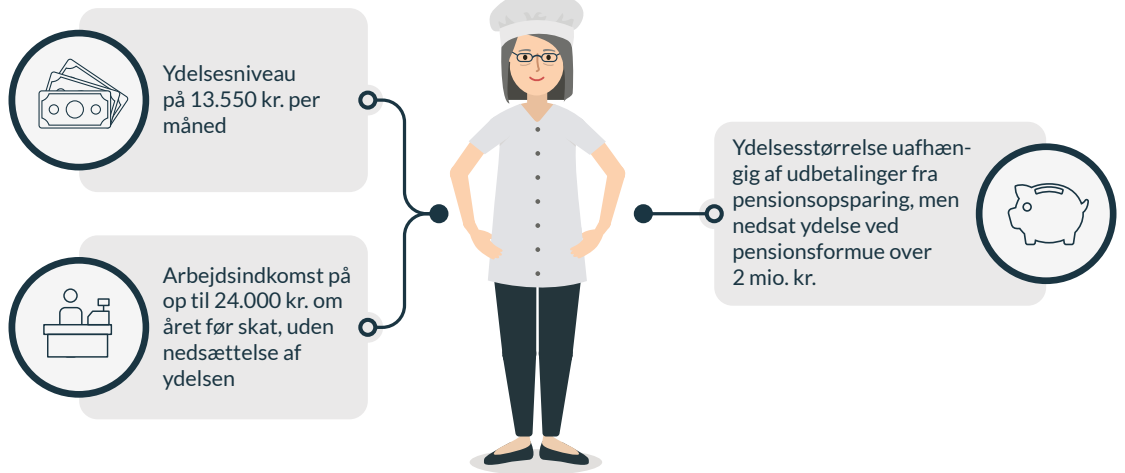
Ydelsesniveau på 13.550 kr. per måned

Arbejdsindkomst på op til 24.000 kr. om året før skat, uden nedsættelse af ydelsen

Ydelsesstørrelse uafhængig af udbetalinger fra pensionsopsparing, men nedsat ydelse ved pensionsformue over 2 mio. kr.